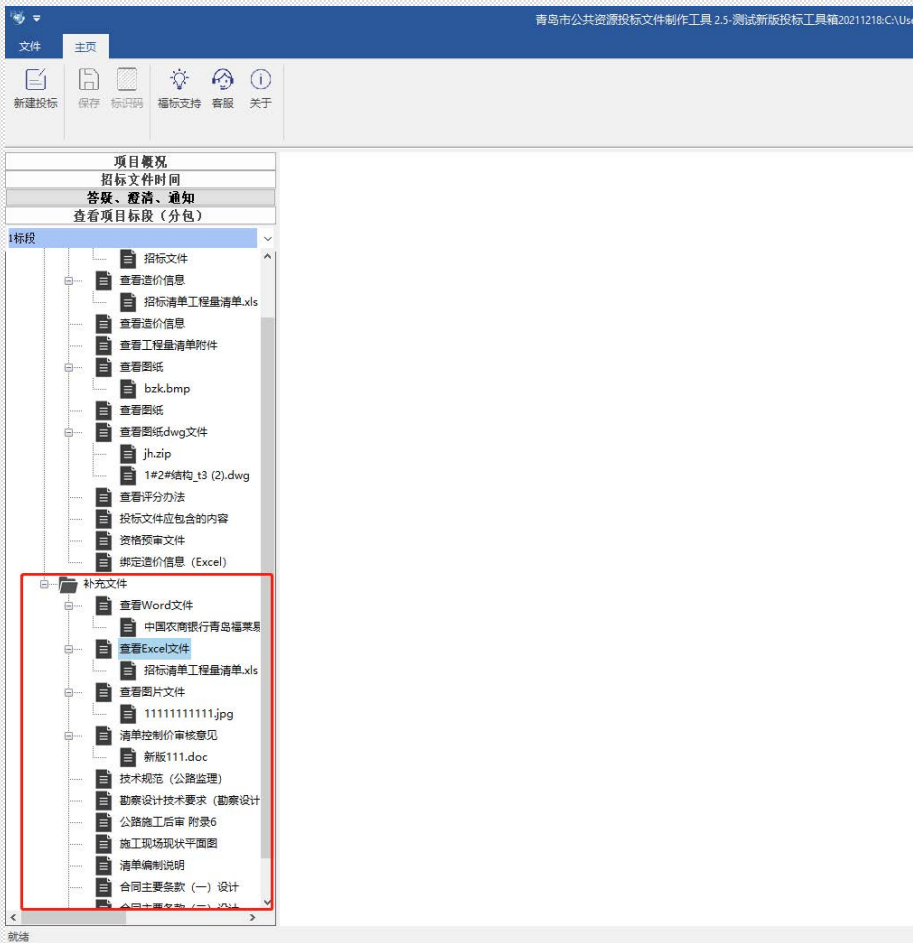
青岛市公共资源投标文件制作工具 2.5-测试新版投标工具箱20211218:C:\Use

文件 主页

新建投标 保存 标识码 福标支持 客服 关于

项目概况
招标文件时间
答疑、澄清、通知
查看项目标段（分包）

1标段

招标文件
查看造价信息
招标清单工程量清单.xls
查看造价信息
查看工程量清单附件
查看图纸
bzk.bmp
查看图纸
查看图纸dwg文件
jh.zip
1#2#结构_t3 (2).dwg
查看评分办法
投标文件应包含的内容
资格预审文件
绑定造价信息（Excel）
补充文件
查看Word文件
中国农商银行青岛福莱易
查看Excel文件
招标清单工程量清单.xls
查看图片文件
11111111111.jpg
清单控制价审核意见
新版111.doc
技术规范（公路监理）
勘察设计技术要求（勘察设计
公路施工后审 附录6
施工现场现状平面图
清单编制说明
合同主要条款（一）设计
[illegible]

就绪